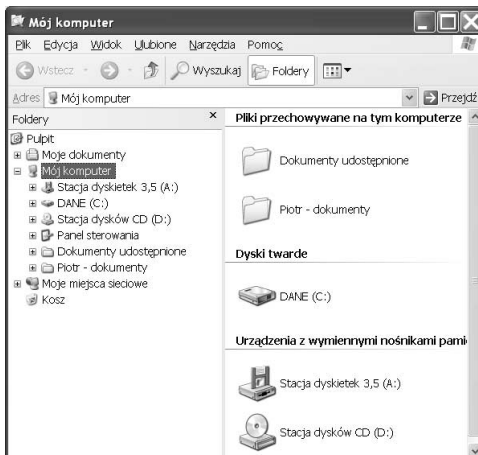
Mój komputer

Plik Edycja Widok Ulubione Narzędzia Pomoc

Wstecz Wyszukaj Foldery

Adres Mój komputer Przejdź

Foldery ×

Pulpit
Moje dokumenty
Mój komputer
Stacja dyskietek 3,5 (A:)
DANE (C:)
Stacja dysków CD (D:)
Panel sterowania
Dokumenty udostępnione
Piotr - dokumenty
Moje miejsca sieciowe
Kosz

Pliki przechowywane na tym komputerze

Dokumenty udostępnione

Piotr - dokumenty

Dyski twarde

DANE (C:)

Urządzenia z wymiennymi nośnikami pami

Stacja dyskietek 3,5 (A:)

Stacja dysków CD (D:)